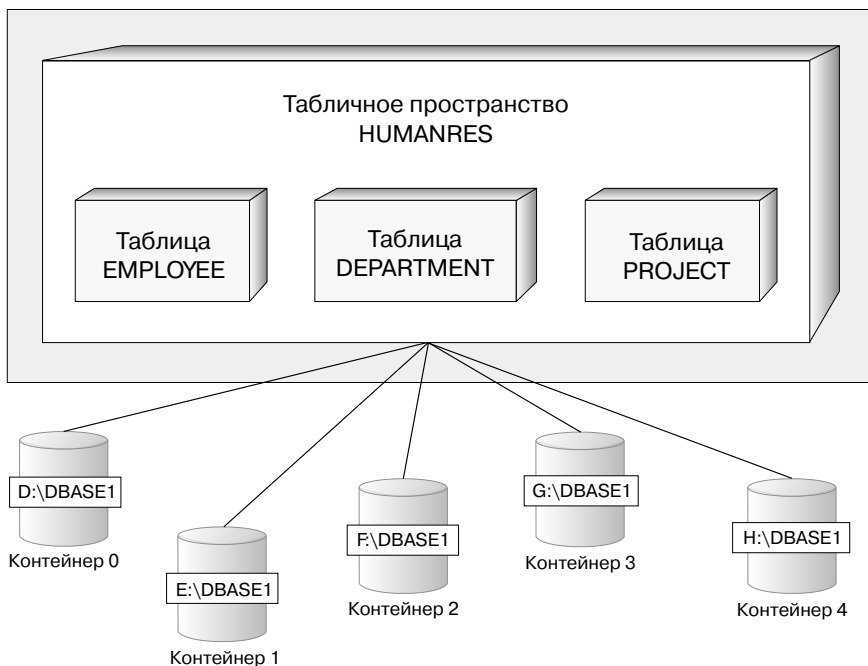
Табличное пространство HUMANRES

Таблица EMPLOYEE

Таблица DEPARTMENT

Таблица PROJECT

D:\DBASE1
Контейнер 0

E:\DBASE1
Контейнер 1

F:\DBASE1
Контейнер 2

G:\DBASE1
Контейнер 3

H:\DBASE1
Контейнер 4